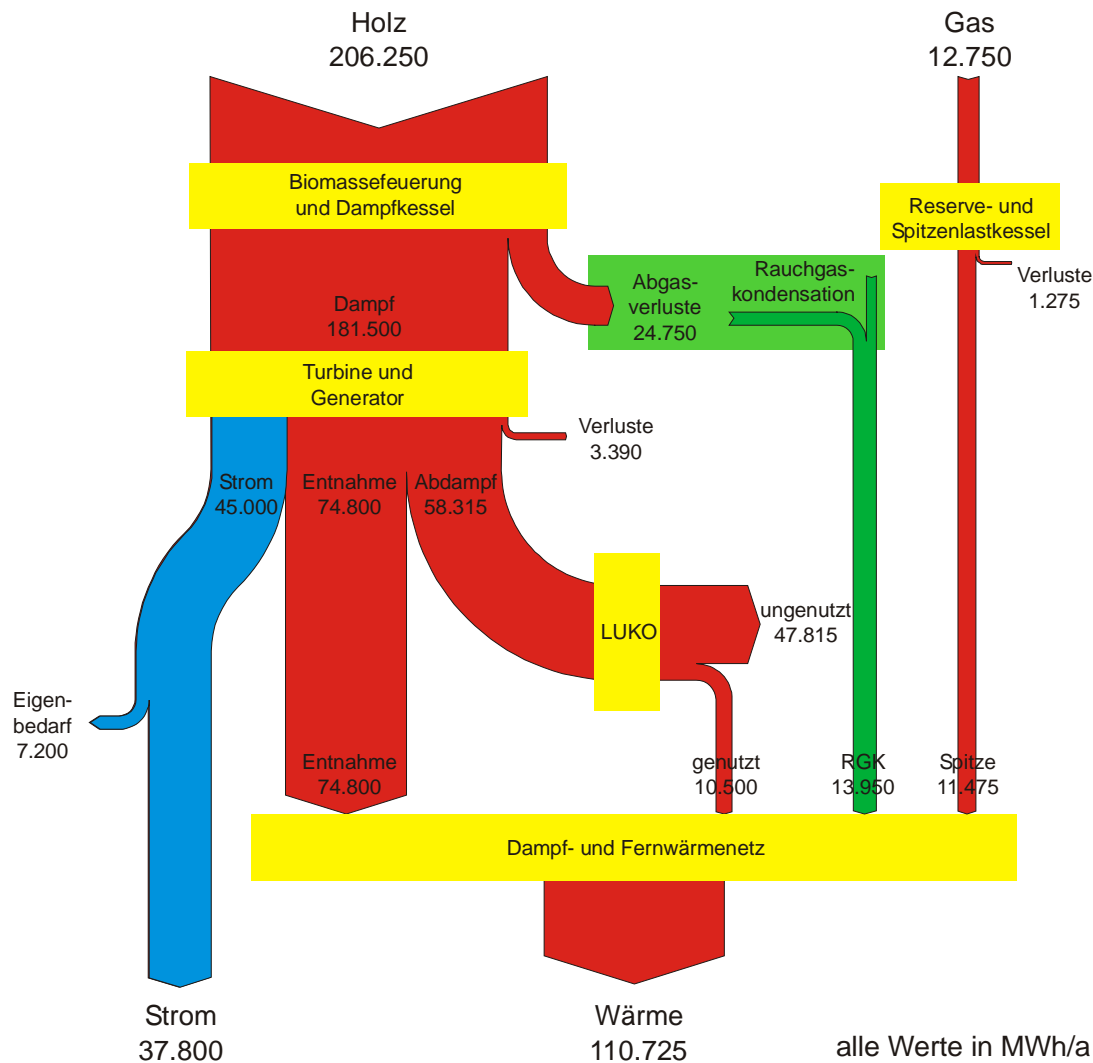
Holz
206.250

Gas
12.750

Biomassefeuerung und Dampfkessel

Reserve- und Spitzenlastkessel

Verluste
1.275

Abgasverluste
24.750

Rauchgaskondensation

Dampf
181.500

Turbine und Generator

Verluste
3.390

Strom
45.000

Entnahme
74.800

Abdampf
58.315

LUKO

ungenutzt
47.815

Eigenbedarf
7.200

Entnahme
74.800

genutzt
10.500

RGK
13.950

Spitze
11.475

Dampf- und Fernwärmenetz

Strom
37.800

Wärme
110.725

alle Werte in MWh/a